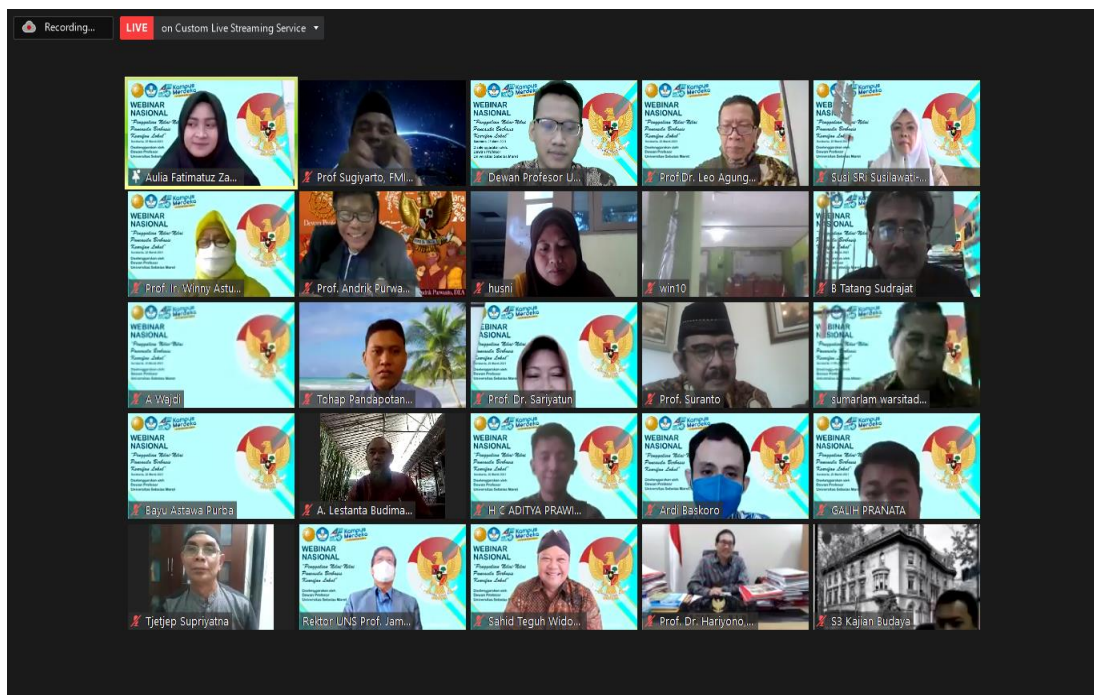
Recording...

LIVE on Custom Live Streaming Service

WEBINAR NASIONAL "Penggalian Nilai-Nilai Pancasila Berbasis Kearifan Lokal"

Aulia Fatimatuz Za...

Prof Sugiyarto, FMI...

Dewan Profesor U...

Prof Dr. Leo Agung...

Susi SRI Susilawati-...

Prof. Ir. Winny Astu...

Prof. Andrik Purwa...

husni

win10

B Tatang Sudrajat

A Wajdi

Tohap Pandapotan...

Prof. Dr. Sariyatun

Prof. Suranto

sumarlam warsitad...

Bayu Astawa Purba

A. Lestanta Budima...

H C ADITYA PRAWI...

Ardi Baskoro

GALIH PRANATA

Tjetjep Supriyatna

Rektor UNS Prof. Jam...

Sahid Teguh Wido...

Prof. Dr. Hariyono,...

S3 Kajian Budaya